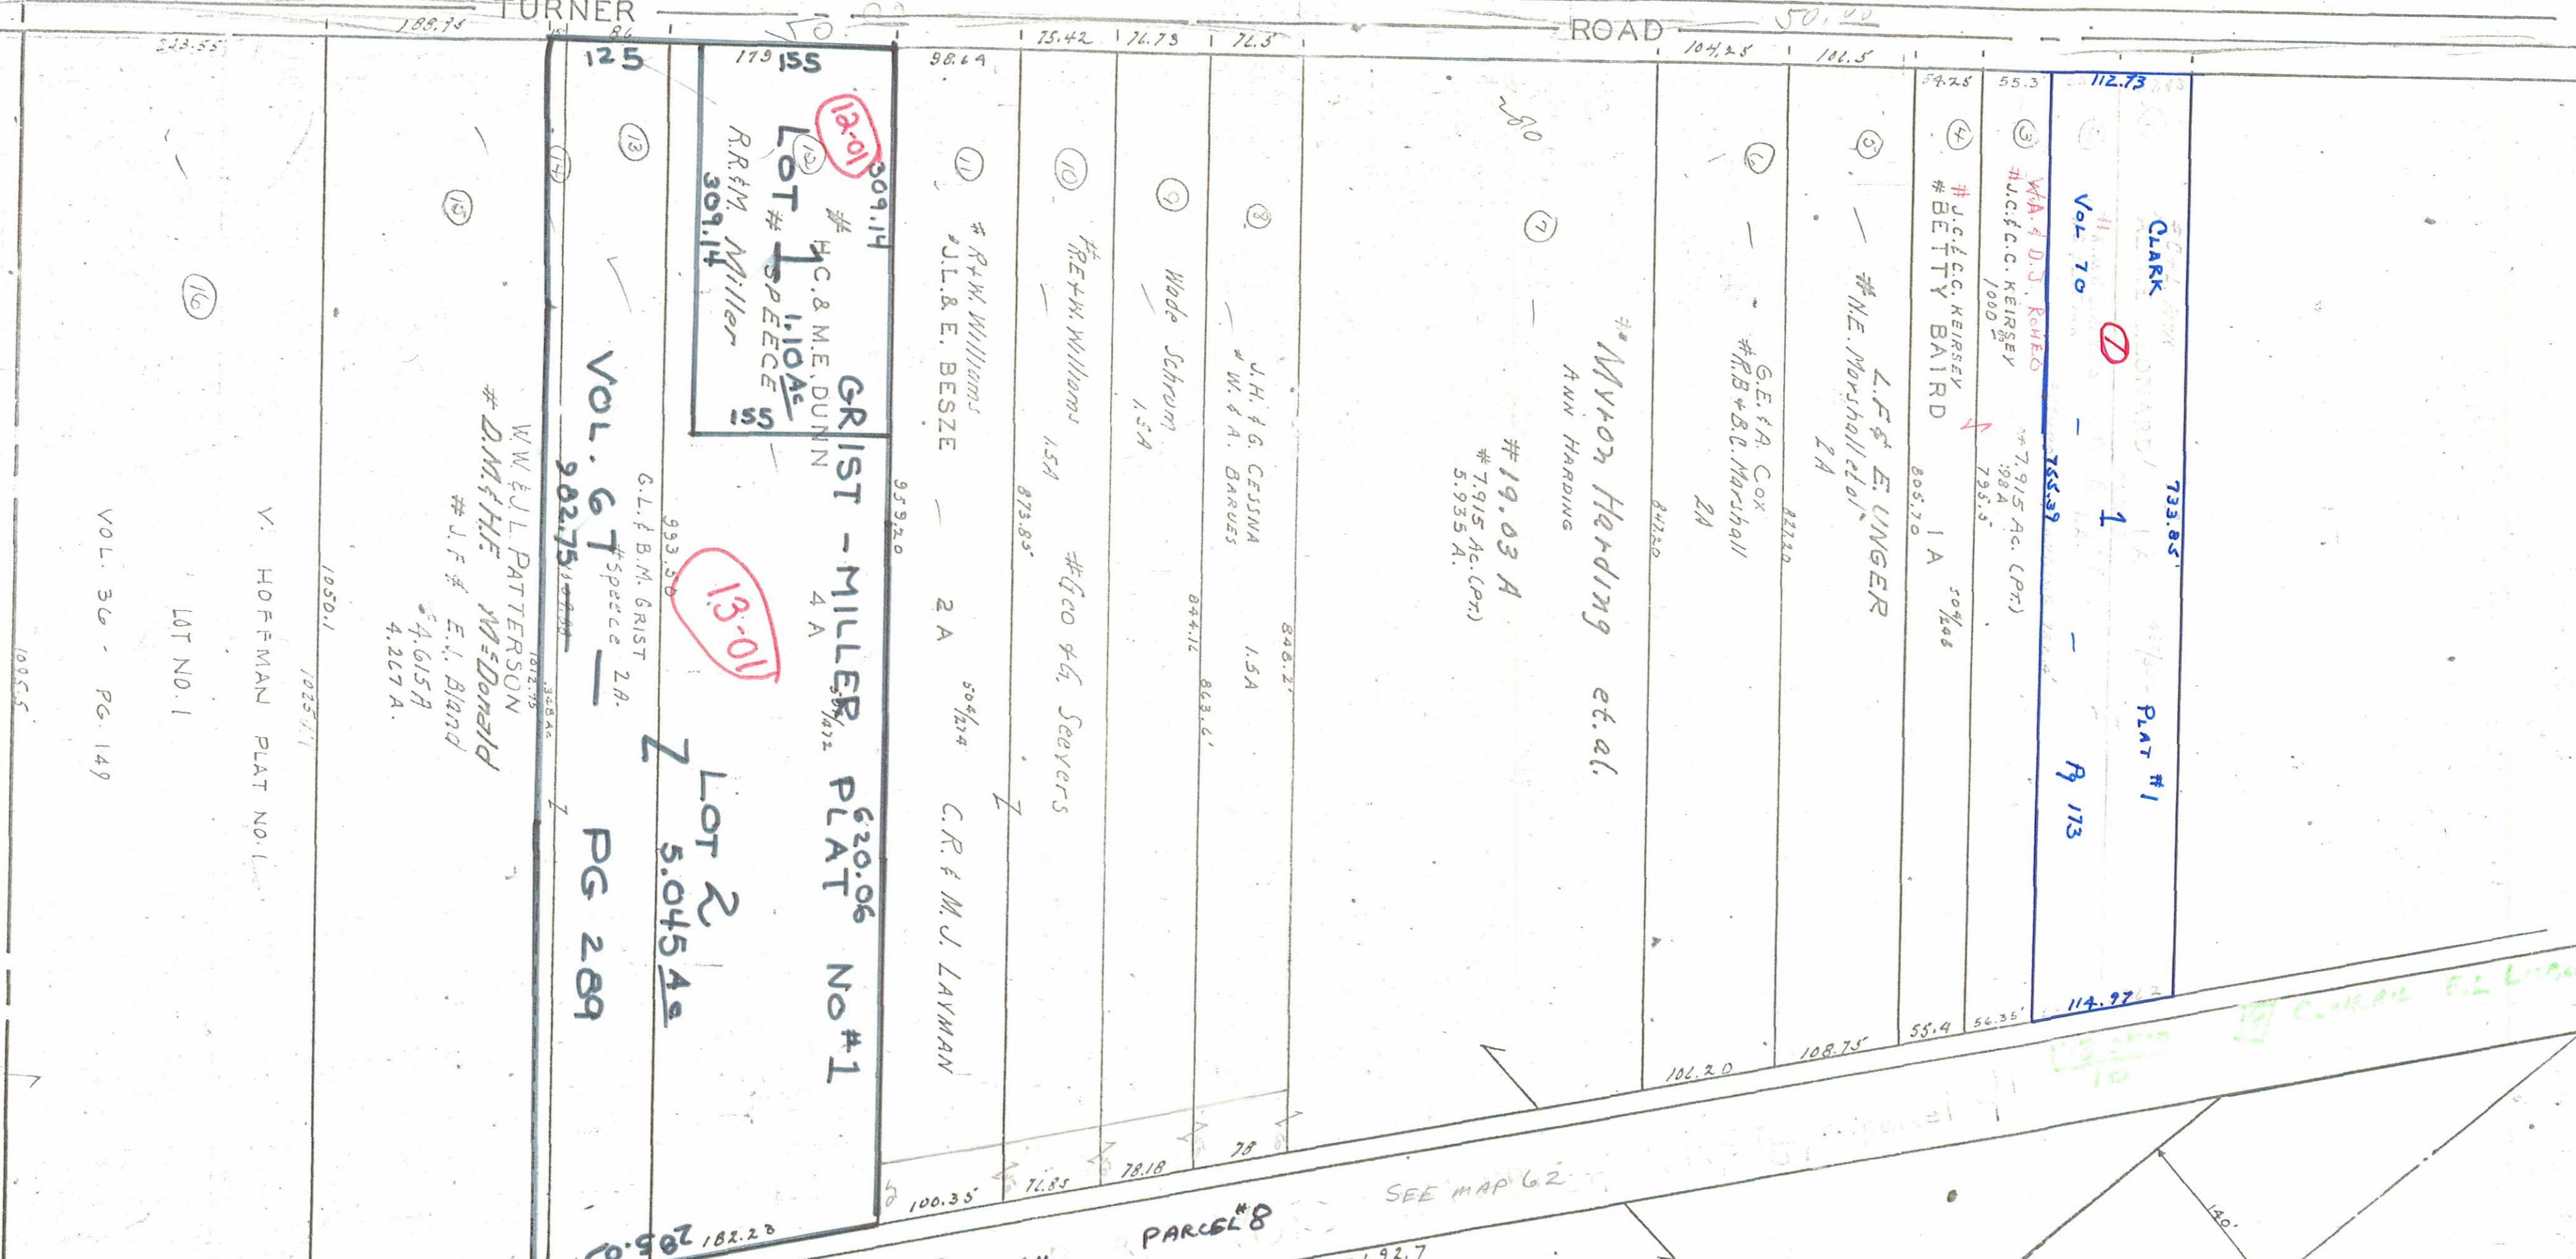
TURNER ROAD

223.55'
188.75
86
125
179 155
98.64
75.42
76.73
76.5
104.25
106.5
54.25
55.3
112.73
50.00

(16)
(15)
(14)
(13)
(12)
(11)
(10)
(9)
(8)
(7)
(6)
(5)
(4)
(3)

VOL. 36 - PG. 149
LOT NO. 1
Y. HOFFMAN PLAT NO. 1
1095.5
1050.1
1025.1

W.W. & J.L. PATTERSON
# D.M. & H.E. McDonald
# J.F. & E.J. Bland
4.615 A
4.267 A.
1012.75

VOL. 67 — PG 289
982.75
G.L. & B.M. GRIST
# Speece
2A.
993.50

12-01
309.14
# H.C. & M.E. DUNN
LOT # 1
1.10 Ac
SPEECE
R.R. & M. Miller
309.14
155

GRIST - MILLER PLAT No #1
4 A
620.06
13-01
LOT 2
5.045 Ac
959.20

# R. & W. Williams
# J.L. & E. BESZE
2 A
504/274
C.R. & M.J. LAYMAN

# R.E. & W. Williams
1.5A
873.85
# Geo & G. Seevers

Wade Schrum
1.5A
844.16

J.H. & G. CESSNA
# W. & A. BARNES
1.5A
848.2
863.6

# Myron Harding et. al.
ANN HARDING
# 19.03 A
# 7.915 Ac. (PT.)
5.935 A.

G.E. & A. Cox
# R.B. & B.C. Marshall
2A
848.20

L.F. & E. UNGER
# M.E. Marshall et al
2A
827.20

# J.C. & C.C. KEIRSEY
# BETTY BAIRD
1 A
805.70
504/246

W.A. & D.J. ROHEO
# J.C. & C.C. KEIRSEY
1000
# 7.915 AC. (PT.)
.98 A
795.5

CLARK
VOL 70 - 1 - PG 173
PLAT # 1
733.85
755.39

100.35'
71.85
78.18
78
102.20
108.75
55.4
56.35'
114.97
182.23

SEE MAP 62
PARCEL # 8
192.7
140'